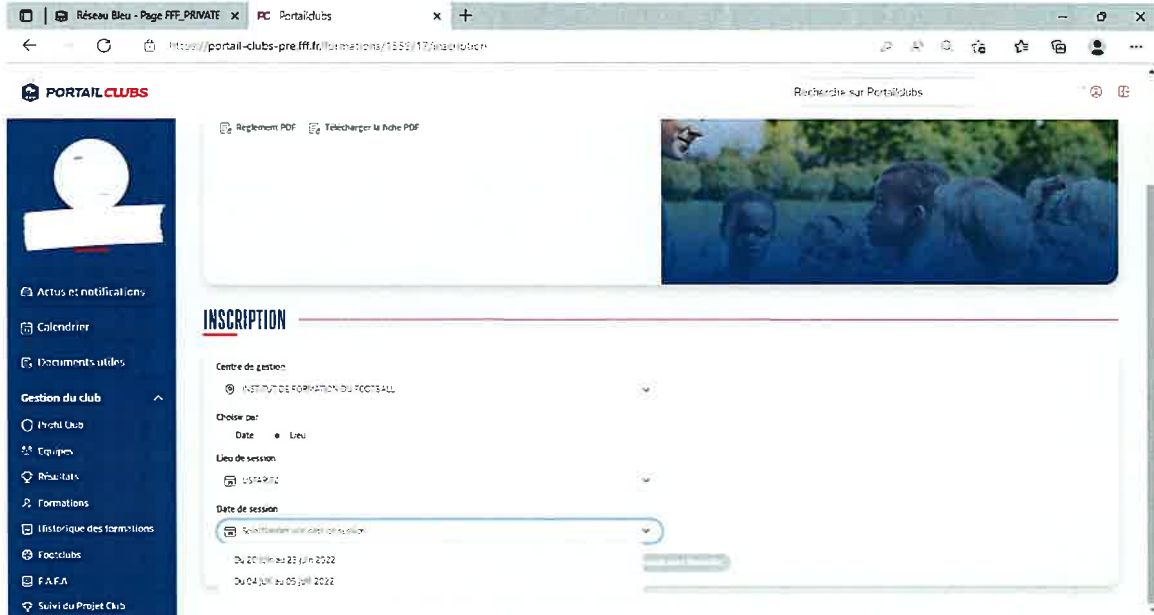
Réseau Bleu - Page FFF_PRIVATE ×
PC Portailclubs ×
+

https://portail-clubs-pre.fff.fr/formations/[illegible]/inscription

PORTAIL CLUBS

Recherche sur Portailclubs

Règlement PDF
Télécharger la fiche PDF

Actus et notifications
Calendrier
Documents utiles
Gestion du club
Profil Club
Equipes
Résultats
Formations
Historique des formations
Footclubs
F.A.F.A
Suivi du Projet Club

INSCRIPTION

Centre de gestion
INSTITUT DE FORMATION DU FOOTBALL

Choisir par
Date
Lieu

Lieu de session
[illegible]

Date de session
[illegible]

Du 20 juin au 23 juin 2022
Du 04 juil au 05 juil 2022